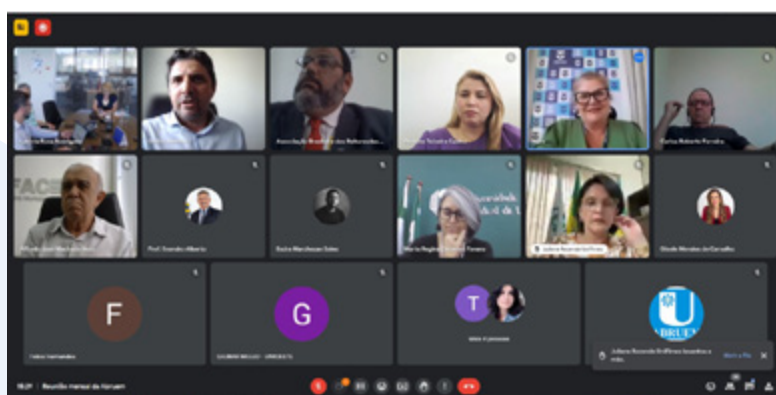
F

G

T

U

ABRUEM

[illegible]

Prof. Evandro Alberto

Dalva Marchesan Sales

Maria Regina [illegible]

Juliana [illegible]

Gilvete Mendes de Carvalho

Carlos Roberto Ferreira

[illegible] levantou a mão

Abrir a fila

Reunião mensal da Abruem